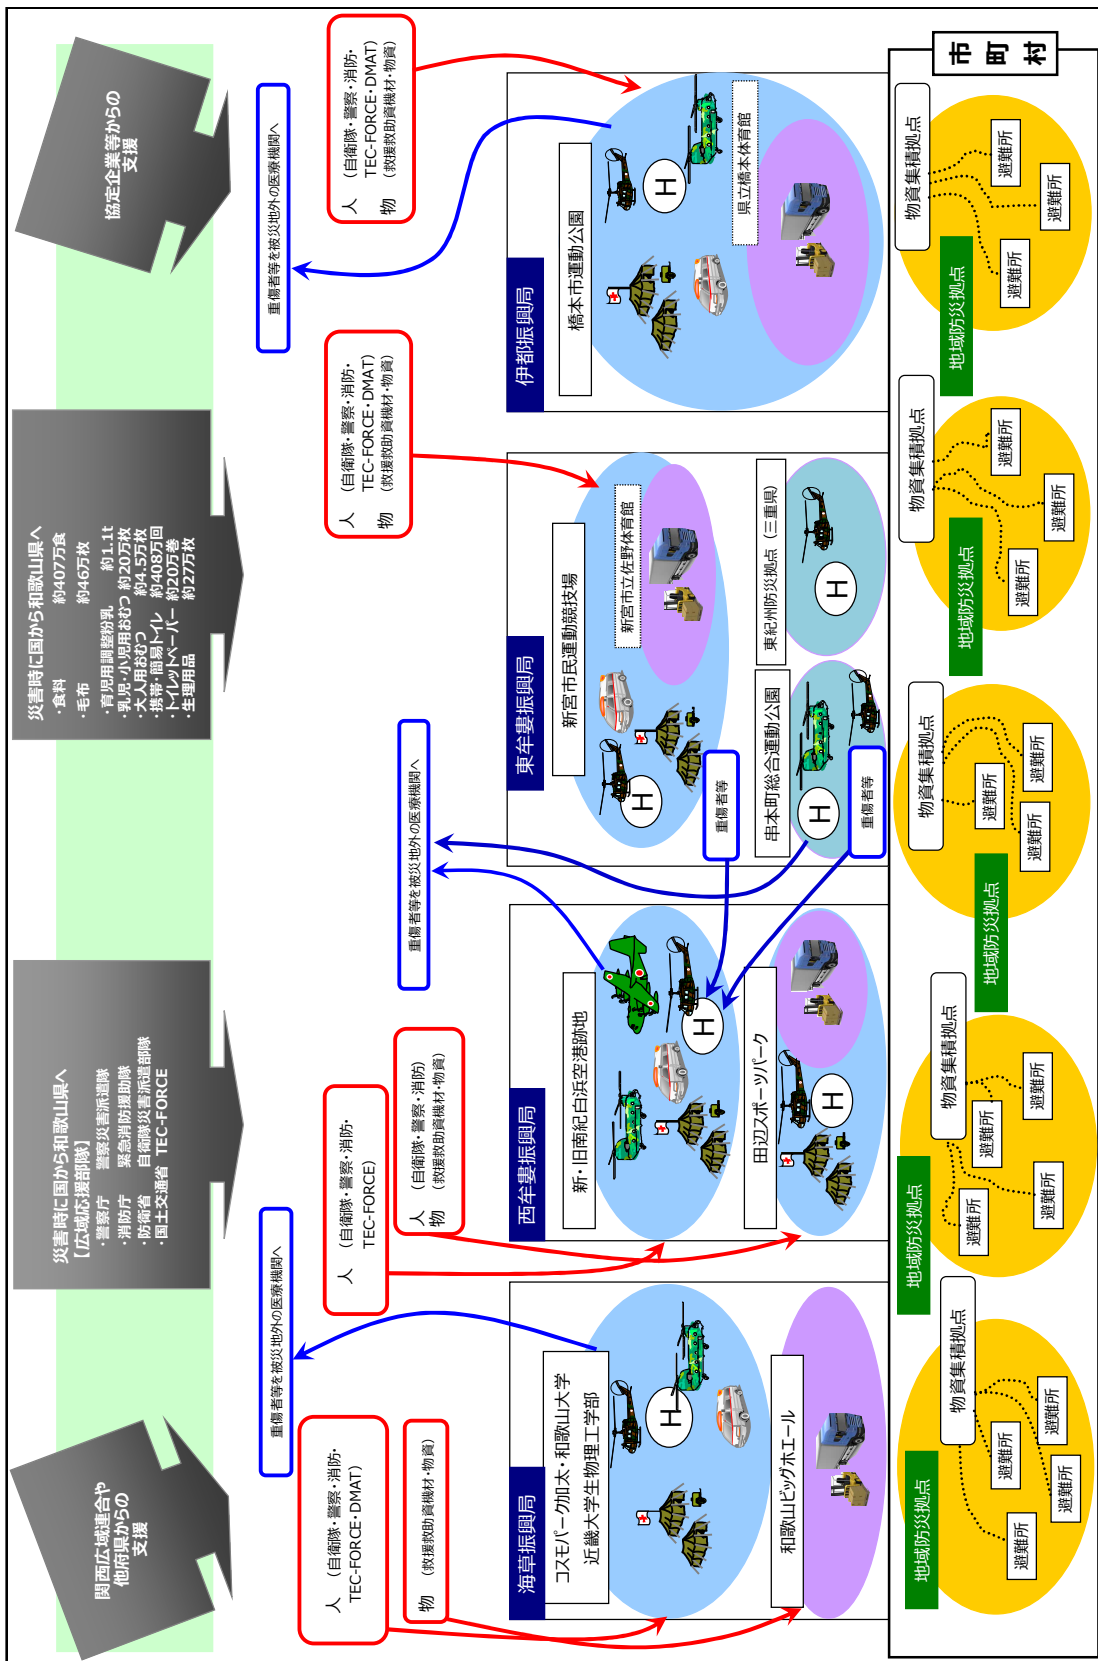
関西広域連合や他府県からの支援

災害時に国から和歌山県へ［広域応援部隊］
・警察庁　警察災害派遣隊
・消防庁　緊急消防援助隊
・防衛省　自衛隊災害派遣部隊
・国土交通省　TEC-FORCE

災害時に国から和歌山県へ
・食料　約407万食
・毛布　約46万枚
・育児用調整粉乳　約1.1t
・乳児・小児用おむつ　約20万枚
・大人用おむつ　約4.5万枚
・携帯・簡易トイレ　約408万回
・トイレットペーパー　約20万巻
・生理用品　約27万枚

協定企業等からの支援

人　（自衛隊・警察・消防・TEC-FORCE・DMAT）
物　（救援救助資機材・物資）

重傷者等を被災地外の医療機関へ

人　（自衛隊・警察・消防・TEC-FORCE）

人　（自衛隊・警察・消防）
物　（救援救助資機材・物資）

重傷者等を被災地外の医療機関へ

人　（自衛隊・警察・消防・TEC-FORCE・DMAT）
物　（救援救助資機材・物資）

重傷者等を被災地外の医療機関へ

人　（自衛隊・警察・消防・TEC-FORCE・DMAT）
物　（救援救助資機材・物資）

海草振興局
コスモパーク加太・和歌山大学
近畿大学生物理工学部
H
和歌山ビッグホエール

西牟婁振興局
新・旧南紀白浜空港跡地
H
田辺スポーツパーク
H

東牟婁振興局
新宮市民運動競技場
H
新宮市立佐野体育館
重傷者等
串本町総合運動公園
H
重傷者等
東紀州防災拠点（三重県）
H

伊都振興局
橋本市運動公園
H
県立橋本体育館

市町村

地域防災拠点
物資集積拠点
避難所
避難所
避難所
避難所

地域防災拠点
物資集積拠点
避難所
避難所
避難所
避難所

地域防災拠点
物資集積拠点
避難所
避難所
避難所

地域防災拠点
物資集積拠点
避難所
避難所
避難所

地域防災拠点
物資集積拠点
避難所
避難所
避難所